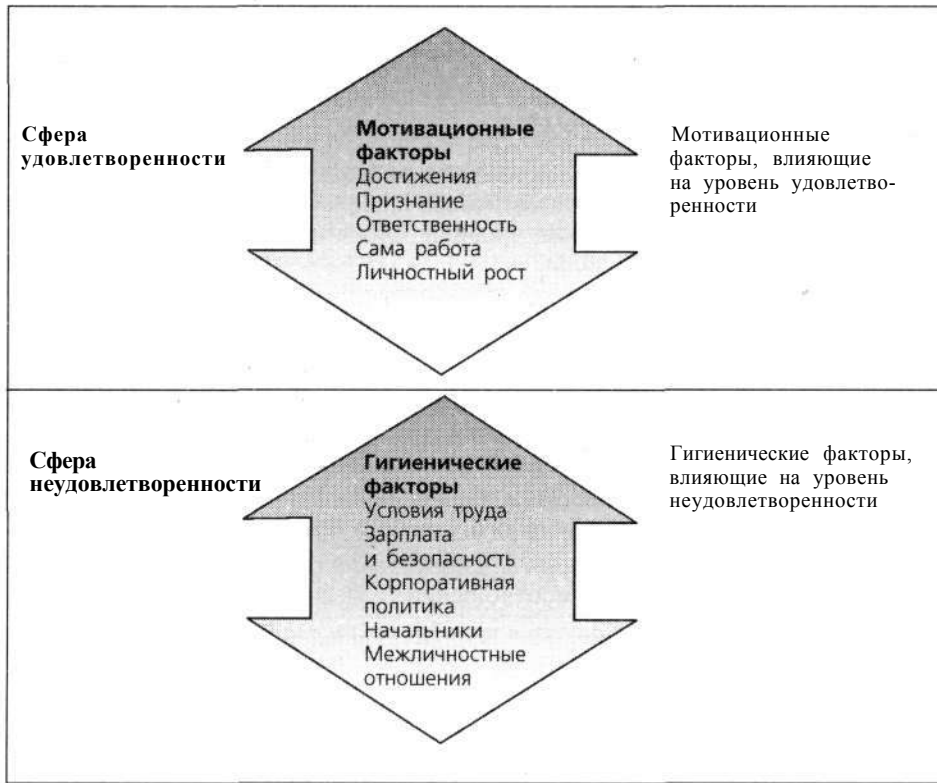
Сфера удовлетворенности

Мотивационные факторы
Достижения
Признание
Ответственность
Сама работа
Личностный рост

Мотивационные факторы, влияющие на уровень удовлетворенности

Сфера неудовлетворенности

Гигиенические факторы
Условия труда
Зарплата и безопасность
Корпоративная политика
Начальники
Межличностные отношения

Гигиенические факторы, влияющие на уровень неудовлетворенности